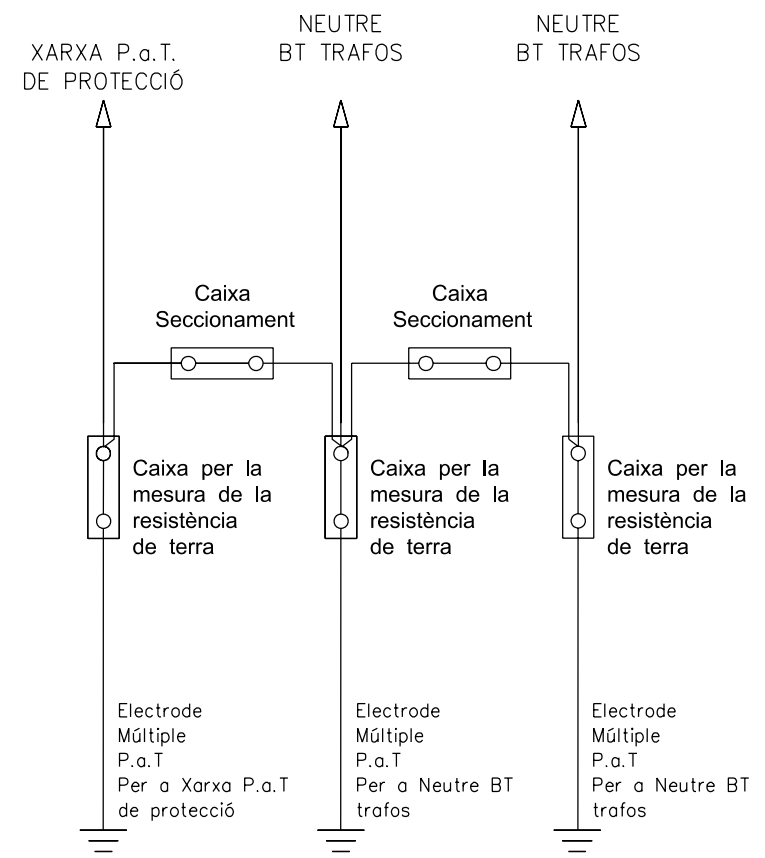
XARXA P.a.T.
DE PROTECCIÓ

NEUTRE
BT TRAFOS

NEUTRE
BT TRAFOS

Caixa
Seccionament

Caixa
Seccionament

Caixa per la
mesura de la
resistència
de terra

Caixa per la
mesura de la
resistència
de terra

Caixa per la
mesura de la
resistència
de terra

Electrode
Múltiple
P.a.T
Per a Xarxa P.a.T
de protecció

Electrode
Múltiple
P.a.T
Per a Neutre BT
trafos

Electrode
Múltiple
P.a.T
Per a Neutre BT
trafos